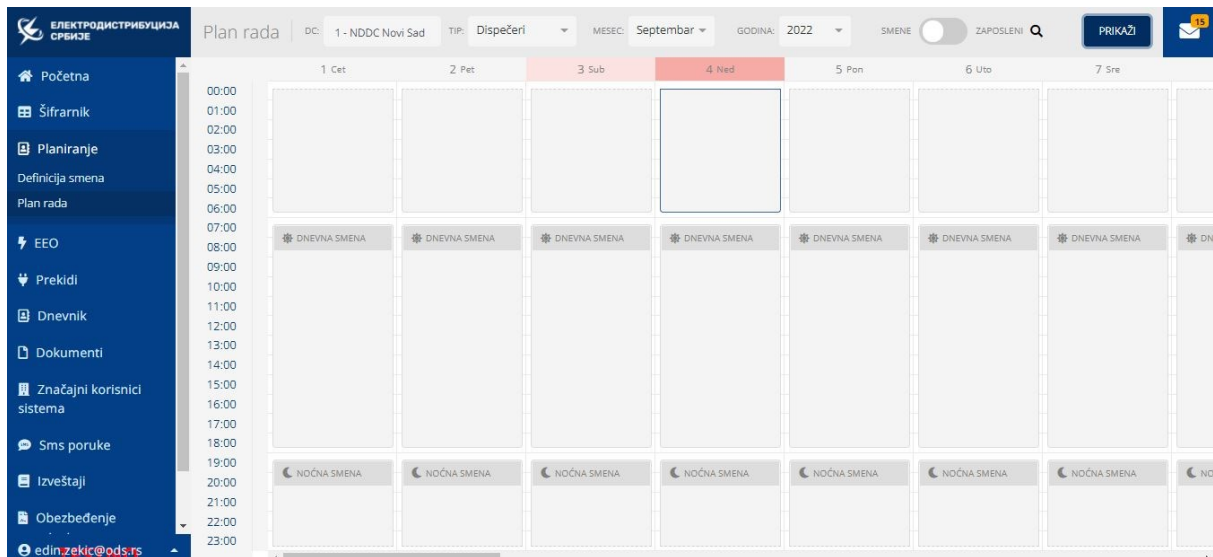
ЕЛЕКТРОДИСТРИБУЦИЈА СРБИЈЕ

Plan rada DC: 1 - NDDC Novi Sad TIP: Dispečeri MESEC: Septembar GODINA: 2022 SMENE ZAPOSLENI PRIKAŽI 15

Početna
Šifrarnik
Planiranje
Definicija smena
Plan rada
EEO
Prekidi
Dnevnik
Dokumenti
Značajni korisnici sistema
Sms poruke
Izveštaji
Obezbeđenje
edin.zekic@ods.rs

| | 1 Cet | 2 Pet | 3 Sub | 4 Ned | 5 Pon | 6 Uto | 7 Sre | |
|---|---|---|---|---|---|---|---|---|
| 00:00 | | | | | | | | |
| 01:00 | | | | | | | | |
| 02:00 | | | | | | | | |
| 03:00 | | | | | | | | |
| 04:00 | | | | | | | | |
| 05:00 | | | | | | | | |
| 06:00 | | | | | | | | |
| 07:00 | DNEVNA SMENA | DNEVNA SMENA | DNEVNA SMENA | DNEVNA SMENA | DNEVNA SMENA | DNEVNA SMENA | DNEVNA SMENA | DN |
| 08:00 | | | | | | | | |
| 09:00 | | | | | | | | |
| 10:00 | | | | | | | | |
| 11:00 | | | | | | | | |
| 12:00 | | | | | | | | |
| 13:00 | | | | | | | | |
| 14:00 | | | | | | | | |
| 15:00 | | | | | | | | |
| 16:00 | | | | | | | | |
| 17:00 | | | | | | | | |
| 18:00 | | | | | | | | |
| 19:00 | NOĆNA SMENA | NOĆNA SMENA | NOĆNA SMENA | NOĆNA SMENA | NOĆNA SMENA | NOĆNA SMENA | NOĆNA SMENA | NO |
| 20:00 | | | | | | | | |
| 21:00 | | | | | | | | |
| 22:00 | | | | | | | | |
| 23:00 | | | | | | | | |